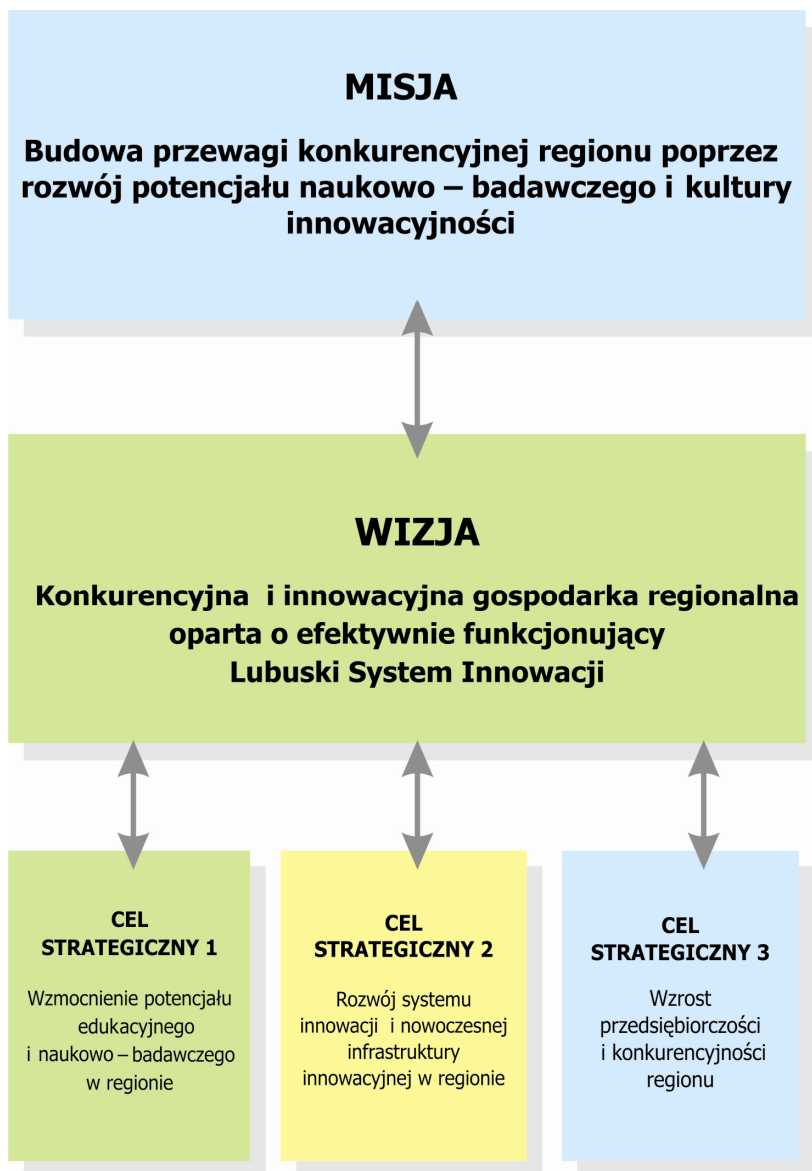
MISJA

Budowa przewagi konkurencyjnej regionu poprzez rozwój potencjału naukowo – badawczego i kultury innowacyjności

WIZJA

Konkurencyjna i innowacyjna gospodarka regionalna oparta o efektywnie funkcjonujący Lubuski System Innowacji

CEL STRATEGICZNY 1

Wzmocnienie potencjału edukacyjnego i naukowo – badawczego w regionie

CEL STRATEGICZNY 2

Rozwój systemu innowacji i nowoczesnej infrastruktury innowacyjnej w regionie

CEL STRATEGICZNY 3

Wzrost przedsiębiorczości i konkurencyjności regionu